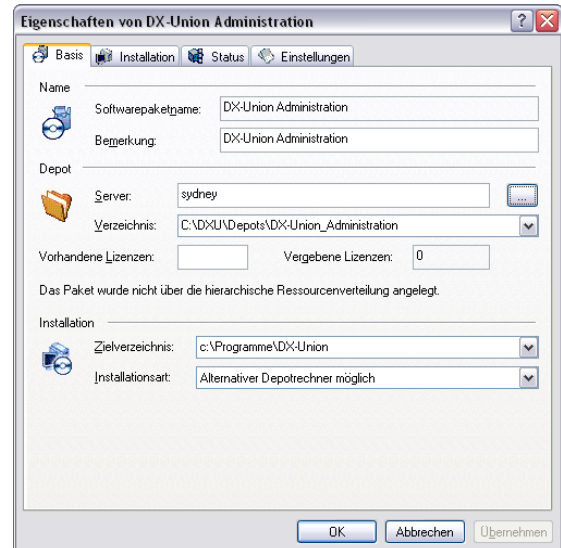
Eigenschaften von DX-Union Administration

? X

Basis | Installation | Status | Einstellungen

Name

Softwarepaketname: DX-Union Administration

Bemerkung: DX-Union Administration

Depot

Server: sydney ...

Verzeichnis: C:\DXU\Depots\DX-Union_Administration

Vorhandene Lizenzen: Vergebene Lizenzen: 0

Das Paket wurde nicht über die hierarchische Ressourcenverteilung angelegt.

Installation

Zielverzeichnis: c:\Programme\DX-Union

Installationsart: Alternativer Depotrechner möglich

OK Abbrechen Übernehmen